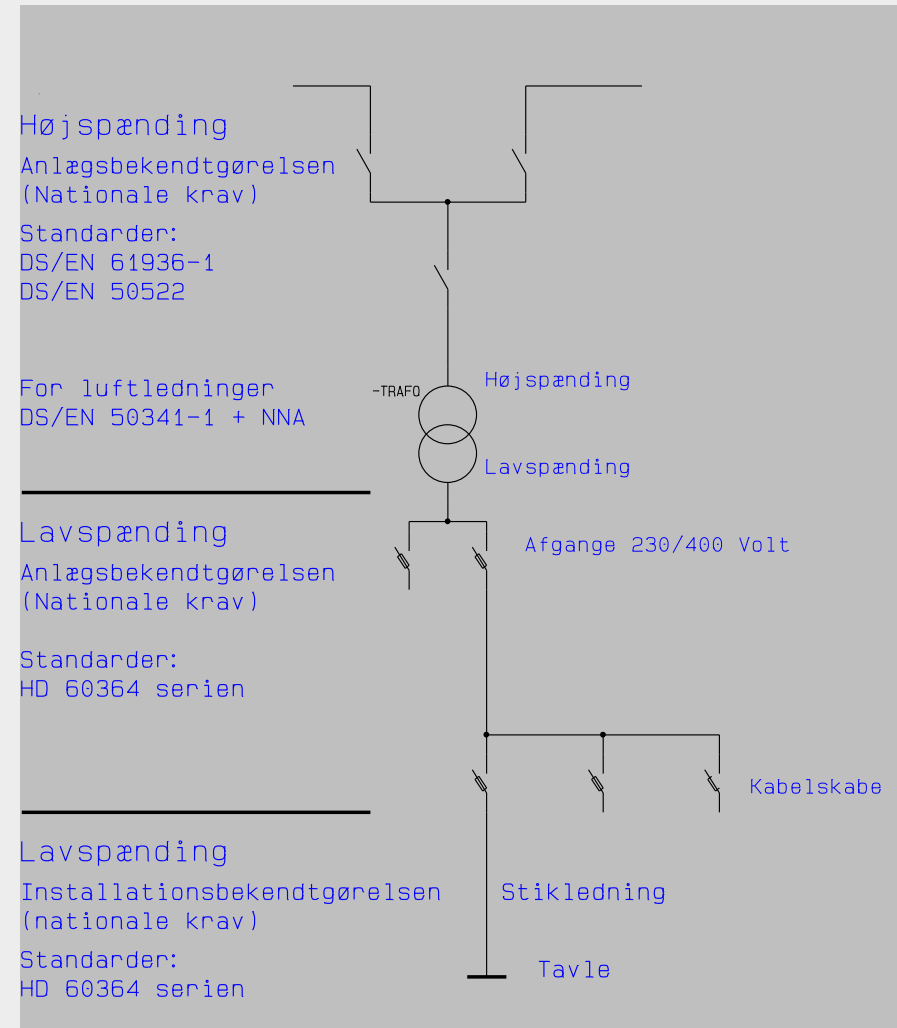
Højspænding

Anlægsbekendtgørelsen
(Nationale krav)

Standarder:
DS/EN 61936-1
DS/EN 50522

For luftledninger
DS/EN 50341-1 + NNA

-TRAFO

Højspænding

Lavspænding

Lavspænding

Anlægsbekendtgørelsen
(Nationale krav)

Afgange 230/400 Volt

Standarder:
HD 60364 serien

Kabelskabe

Lavspænding

Installationsbekendtgørelsen
(nationale krav)

Stikledning

Standarder:
HD 60364 serien

Tavle